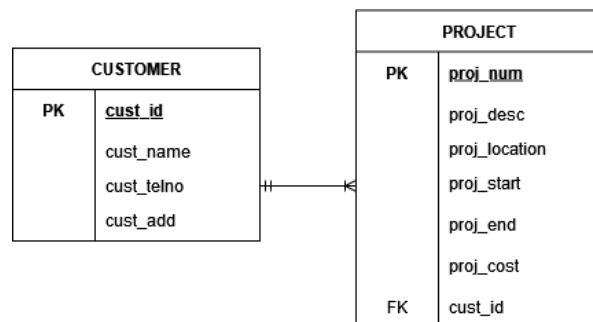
CUSTOMER

| PK | cust_id |
|---|---|
| | cust_name |
| | cust_telno |
| | cust_add |

PROJECT

| PK | proj_num |
|---|---|
| | proj_desc |
| | proj_location |
| | proj_start |
| | proj_end |
| | proj_cost |
| FK | cust_id |